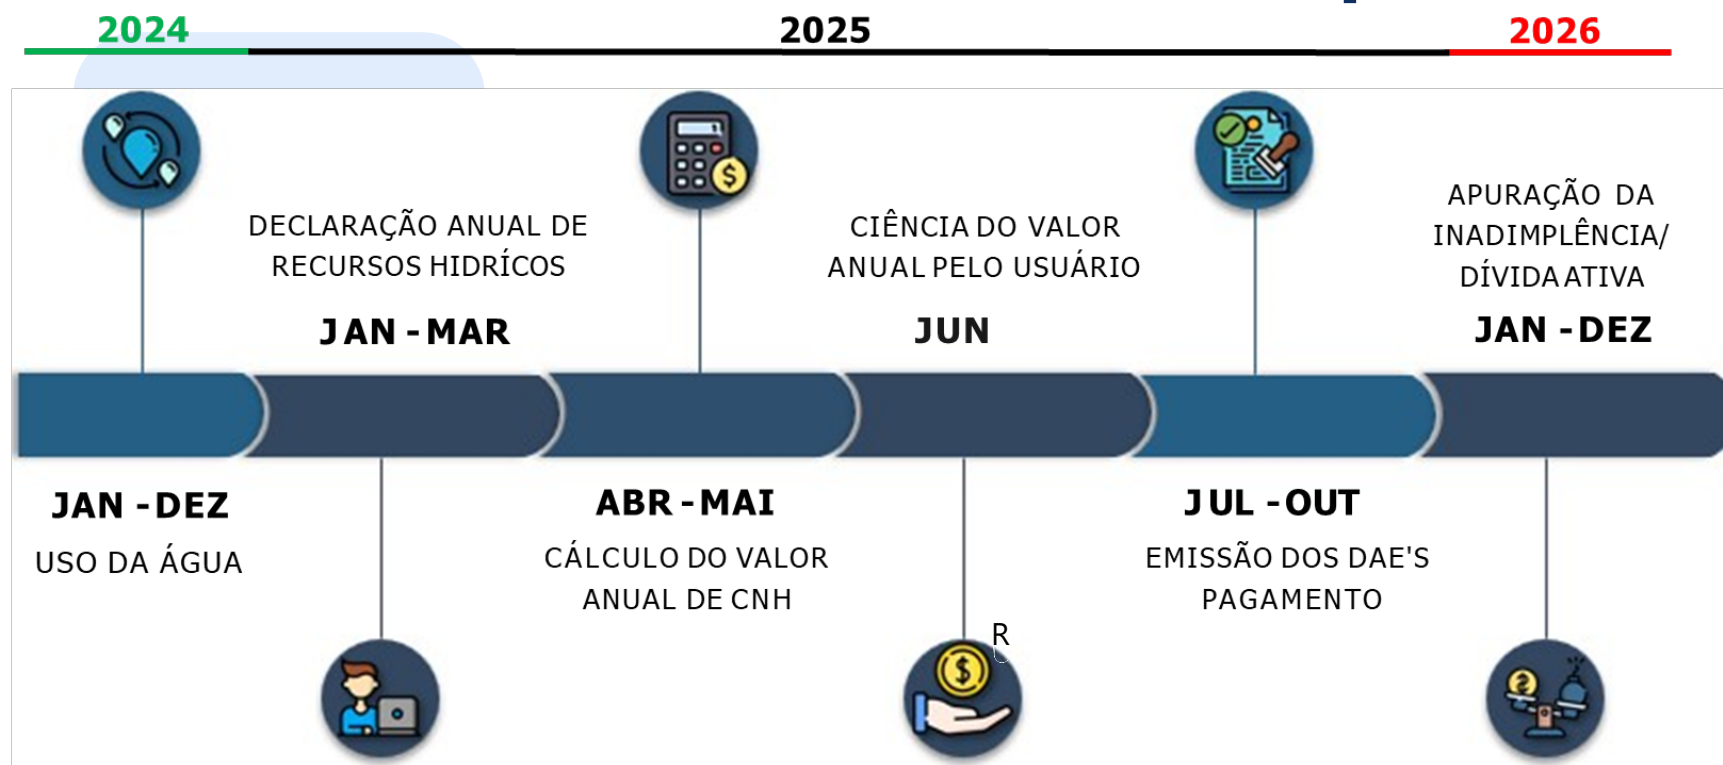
2024

2025

2026

DECLARAÇÃO ANUAL DE RECURSOS HIDRÍCOS

JAN - MAR

CIÊNCIA DO VALOR ANUAL PELO USUÁRIO

JUN

APURAÇÃO DA INADIMPLÊNCIA/ DÍVIDA ATIVA

JAN - DEZ

JAN - DEZ

USO DA ÁGUA

ABR - MAI

CÁLCULO DO VALOR ANUAL DE CNH

JUL - OUT

EMISSÃO DOS DAE'S PAGAMENTO

R